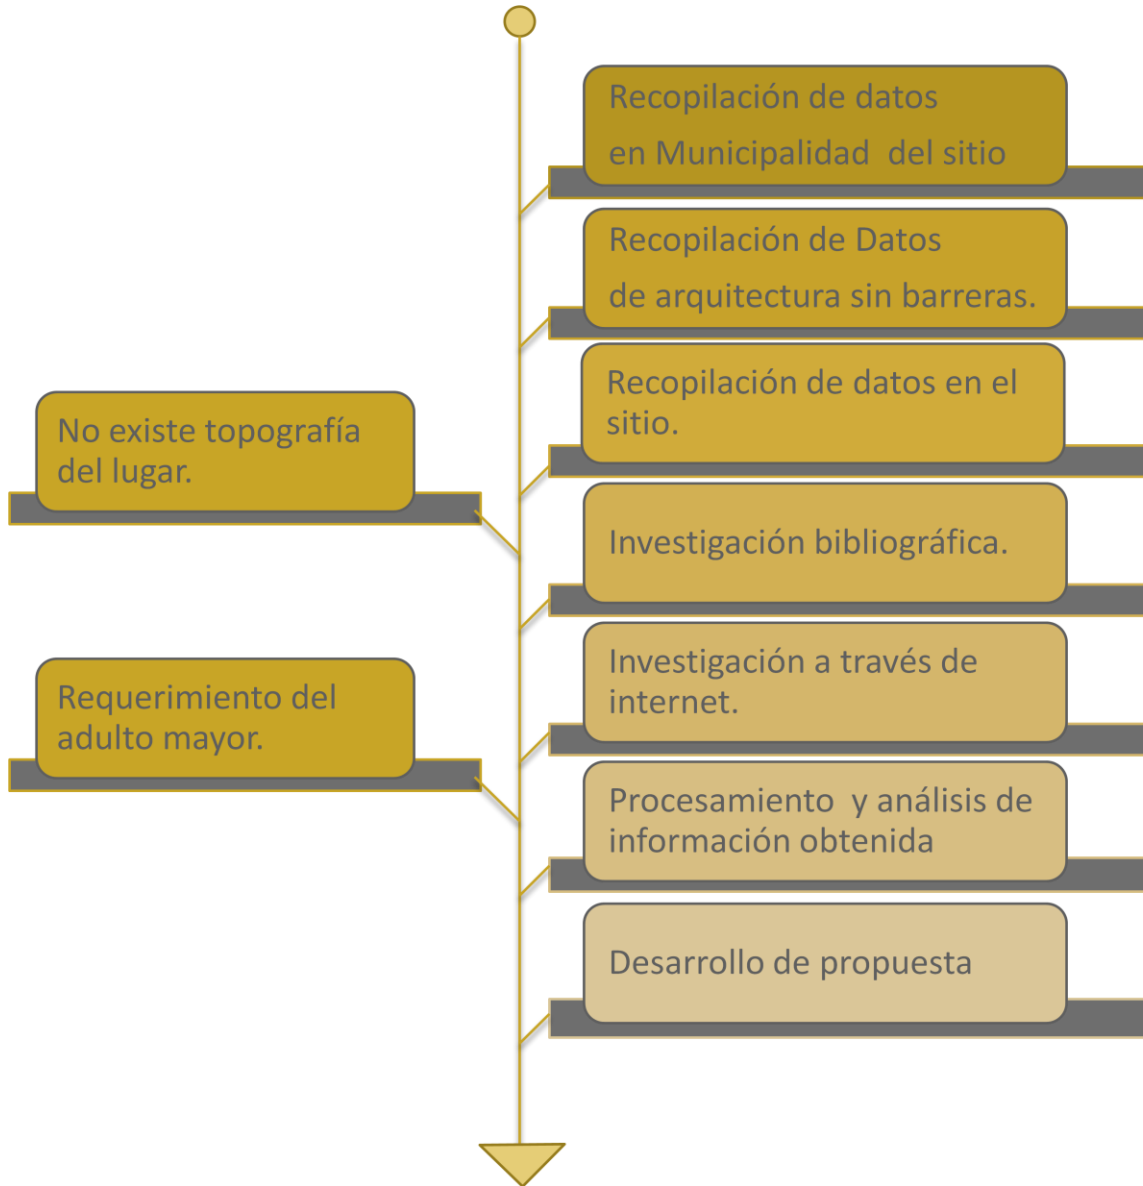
Recopilación de datos en Municipalidad del sitio

Recopilación de Datos de arquitectura sin barreras.

Recopilación de datos en el sitio.

No existe topografía del lugar.

Investigación bibliográfica.

Investigación a través de internet.

Requerimiento del adulto mayor.

Procesamiento y análisis de información obtenida

Desarrollo de propuesta